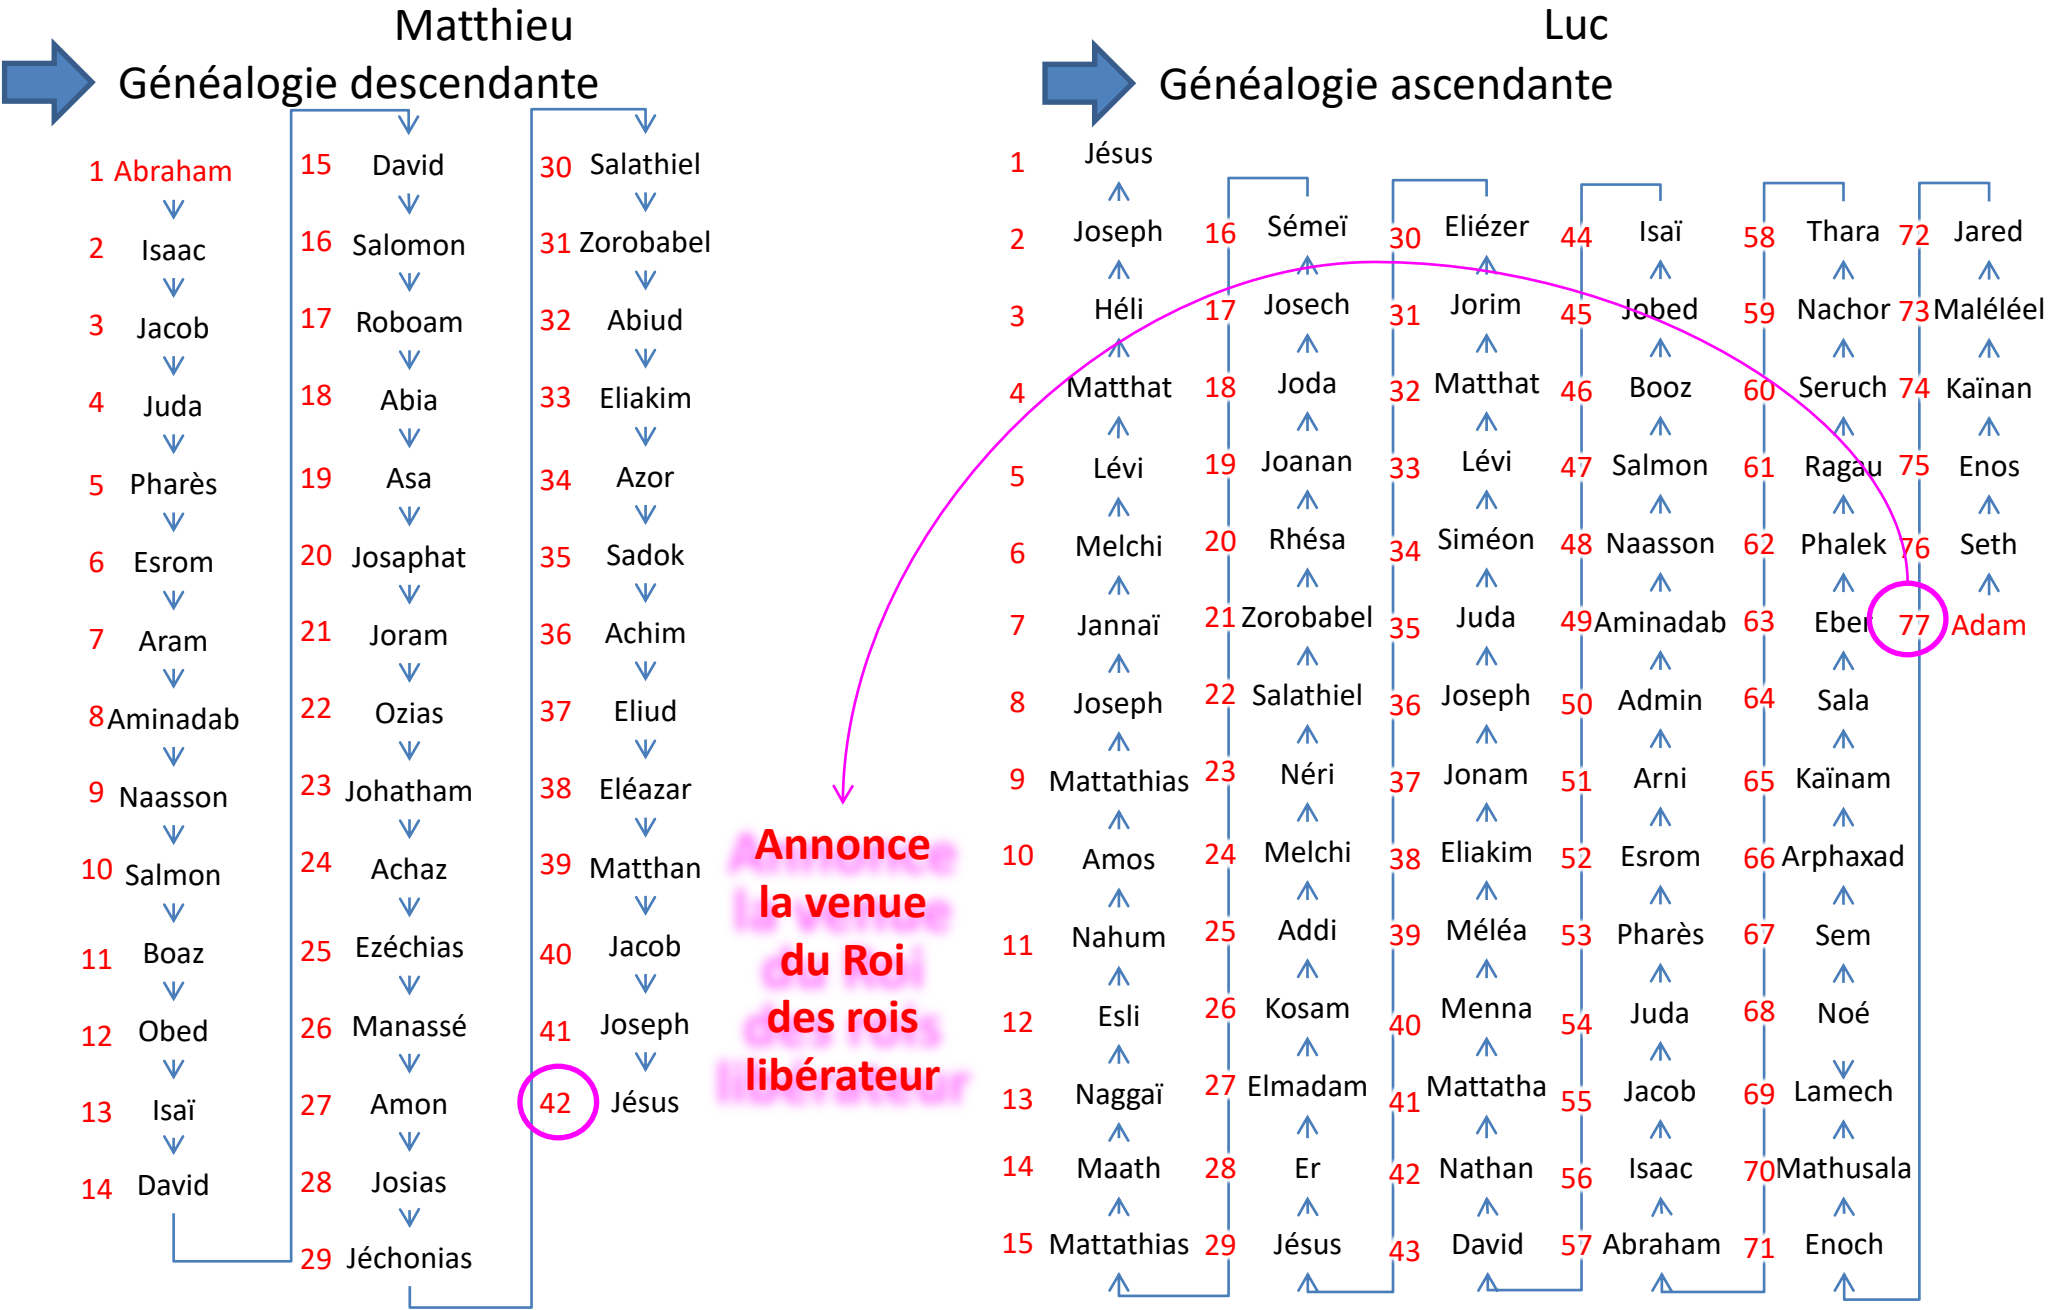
Matthieu
Généalogie descendante

1 Abraham
2 Isaac
3 Jacob
4 Juda
5 Pharès
6 Esrom
7 Aram
8 Aminadab
9 Naasson
10 Salmon
11 Boaz
12 Obed
13 Isaï
14 David

15 David
16 Salomon
17 Roboam
18 Abia
19 Asa
20 Josaphat
21 Joram
22 Ozias
23 Johatham
24 Achaz
25 Ezéchias
26 Manassé
27 Amon
28 Josias
29 Jéchonias

30 Salathiel
31 Zorobabel
32 Abiud
33 Eliakim
34 Azor
35 Sadok
36 Achim
37 Eliud
38 Eléazar
39 Matthan
40 Jacob
41 Joseph
42 Jésus

Annonce la venue du Roi des rois libérateur

Luc
Généalogie ascendante

1 Jésus
2 Joseph
3 Héli
4 Matthat
5 Lévi
6 Melchi
7 Jannaï
8 Joseph
9 Mattathias
10 Amos
11 Nahum
12 Esli
13 Naggaï
14 Maath
15 Mattathias

16 Séméï
17 Josech
18 Joda
19 Joanan
20 Rhésa
21 Zorobabel
22 Salathiel
23 Néri
24 Melchi
25 Addi
26 Kosam
27 Elmadam
28 Er
29 Jésus

30 Eliézer
31 Jorim
32 Matthat
33 Lévi
34 Siméon
35 Juda
36 Joseph
37 Jonam
38 Eliakim
39 Méléa
40 Menna
41 Mattatha
42 Nathan
43 David

44 Isaï
45 Jobed
46 Booz
47 Salmon
48 Naasson
49 Aminadab
50 Admin
51 Arni
52 Esrom
53 Pharès
54 Juda
55 Jacob
56 Isaac
57 Abraham

58 Thara
59 Nachor
60 Seruch
61 Ragau
62 Phalek
63 Eber
64 Sala
65 Kaïnam
66 Arphaxad
67 Sem
68 Noé
69 Lamech
70 Mathusala
71 Enoch

72 Jared
73 Maléléel
74 Kaïnan
75 Enos
76 Seth
77 Adam